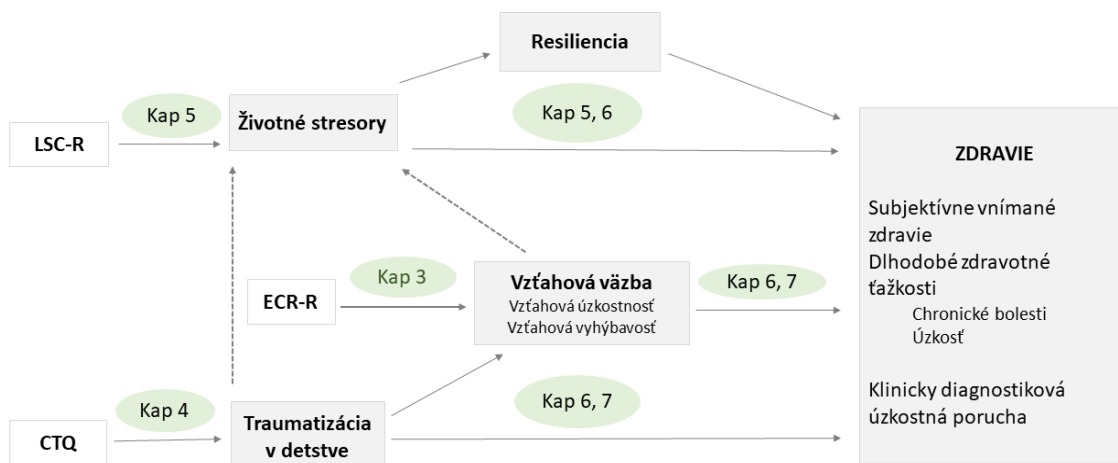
Resiliencia

Kap 5

LSC-R

Životné stresory

Kap 5, 6

ZDRAVIE

Subjektívne vnímané zdravie
Dlhodobé zdravotné ťažkosti
Chronické bolesti
Úzkosť

Klinicky diagnostiková úzkostná porucha

ECR-R

Kap 3

Vzťahová väzba
Vzťahová úzkostnosť
Vzťahová vyhýbavosť

Kap 6, 7

Kap 4

CTQ

Traumatizácia v detstve

Kap 6, 7